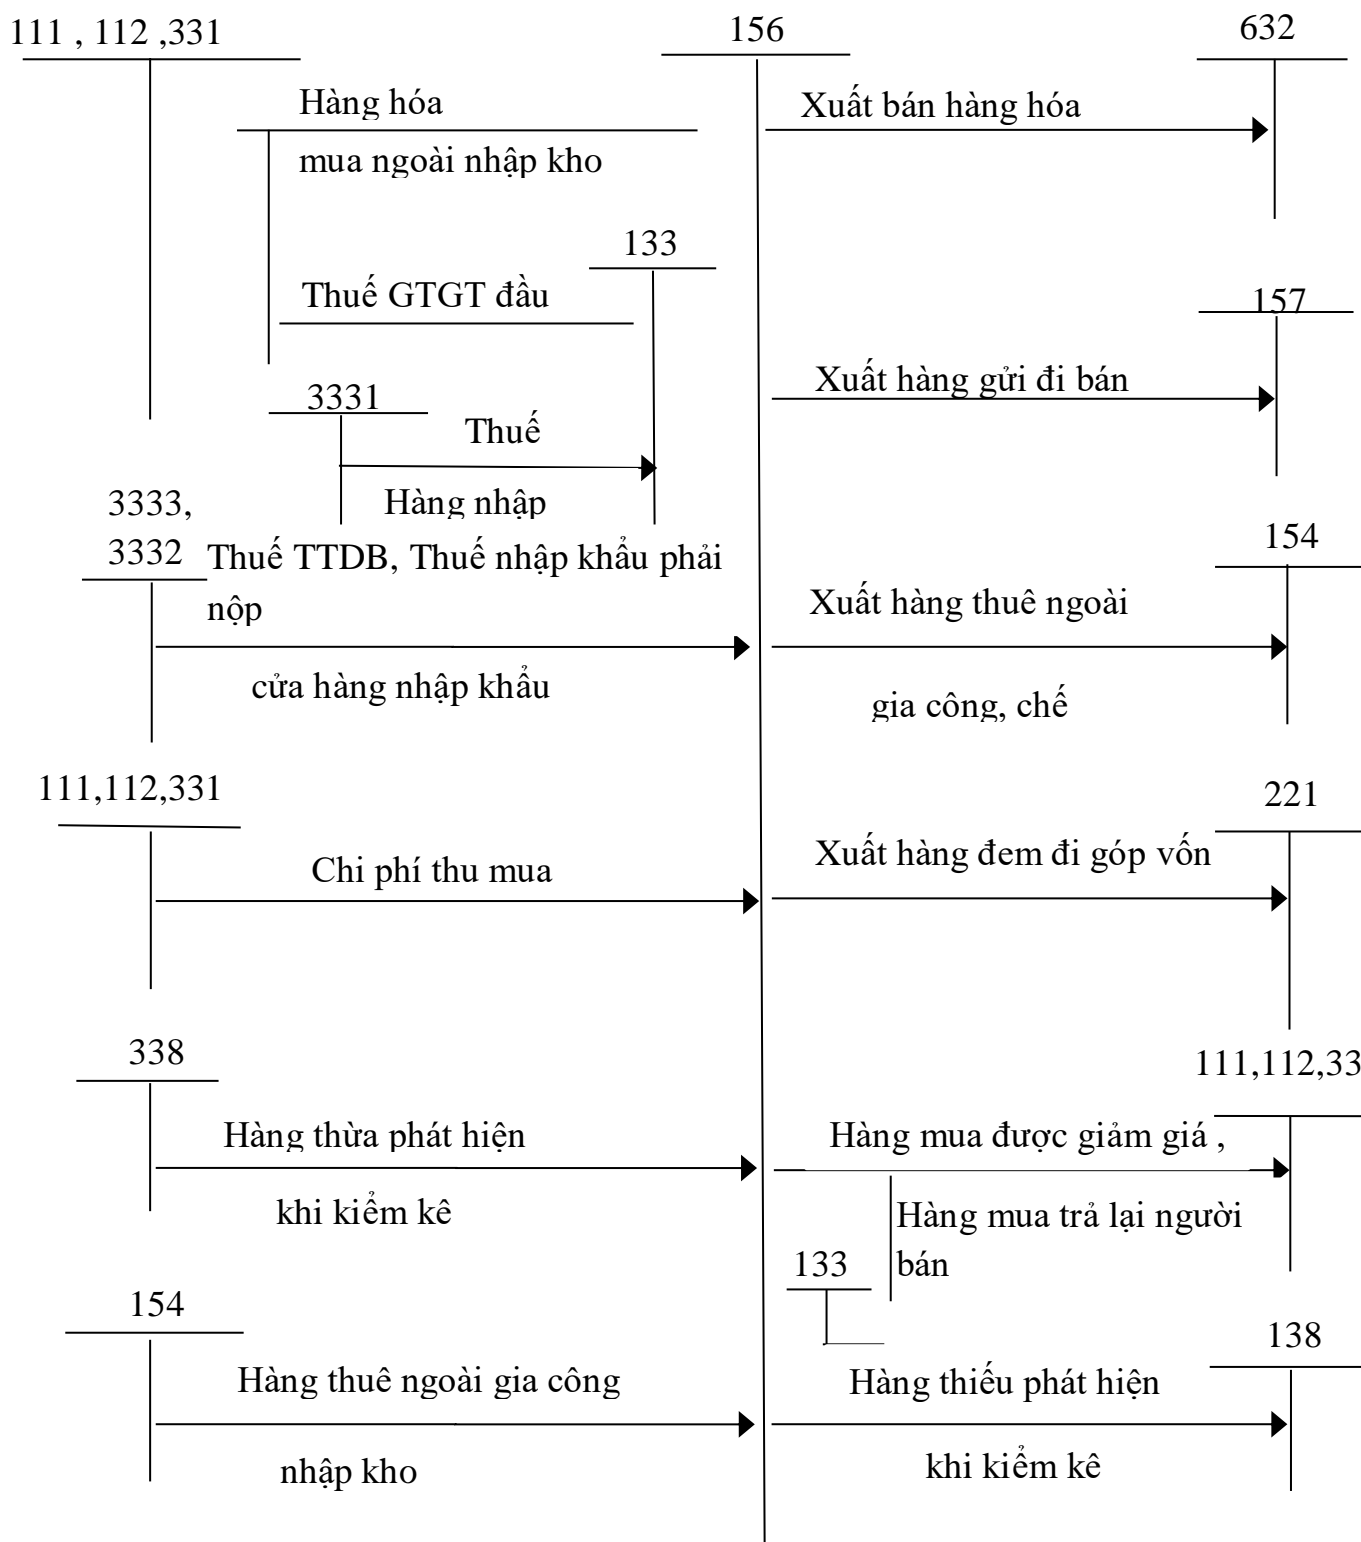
111 , 112 ,331

156

632

Hàng hóa

mua ngoài nhập kho

Xuất bán hàng hóa

133

Thuế GTGT đầu

157

3331

Xuất hàng gửi đi bán

Thuế

Hàng nhập

3333,

3332

Thuế TTDB, Thuế nhập khẩu phải nộp

cửa hàng nhập khẩu

154

Xuất hàng thuê ngoài

gia công, chế

111,112,331

221

Chi phí thu mua

Xuất hàng đem đi góp vốn

338

111,112,33

Hàng thừa phát hiện

khi kiểm kê

Hàng mua được giảm giá ,

Hàng mua trả lại người bán

133

154

138

Hàng thuê ngoài gia công

nhập kho

Hàng thiếu phát hiện

khi kiểm kê